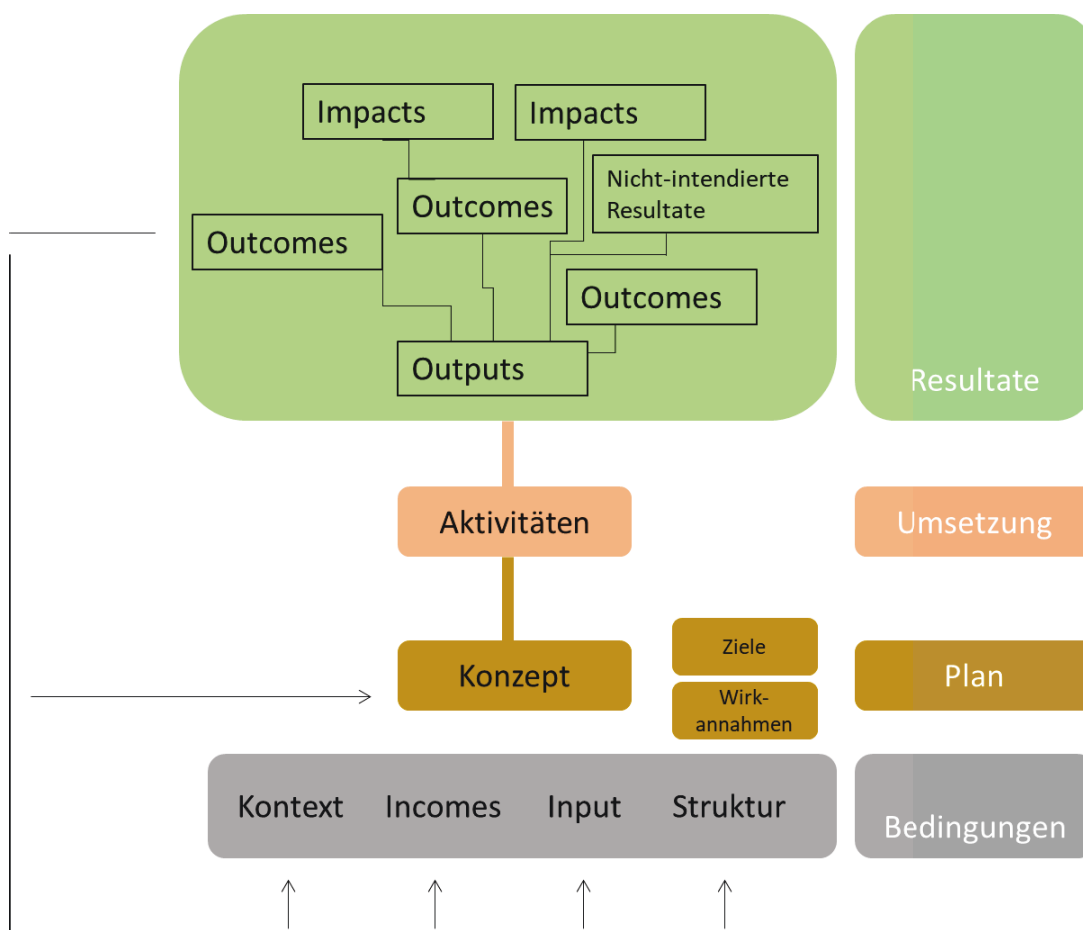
Impacts

Impacts

Nicht-intendierte Resultate

Outcomes

Outcomes

Outcomes

Outputs

Resultate

Aktivitäten

Umsetzung

Ziele

Wirkannahmen

Konzept

Plan

Kontext

Incomes

Input

Struktur

Bedingungen